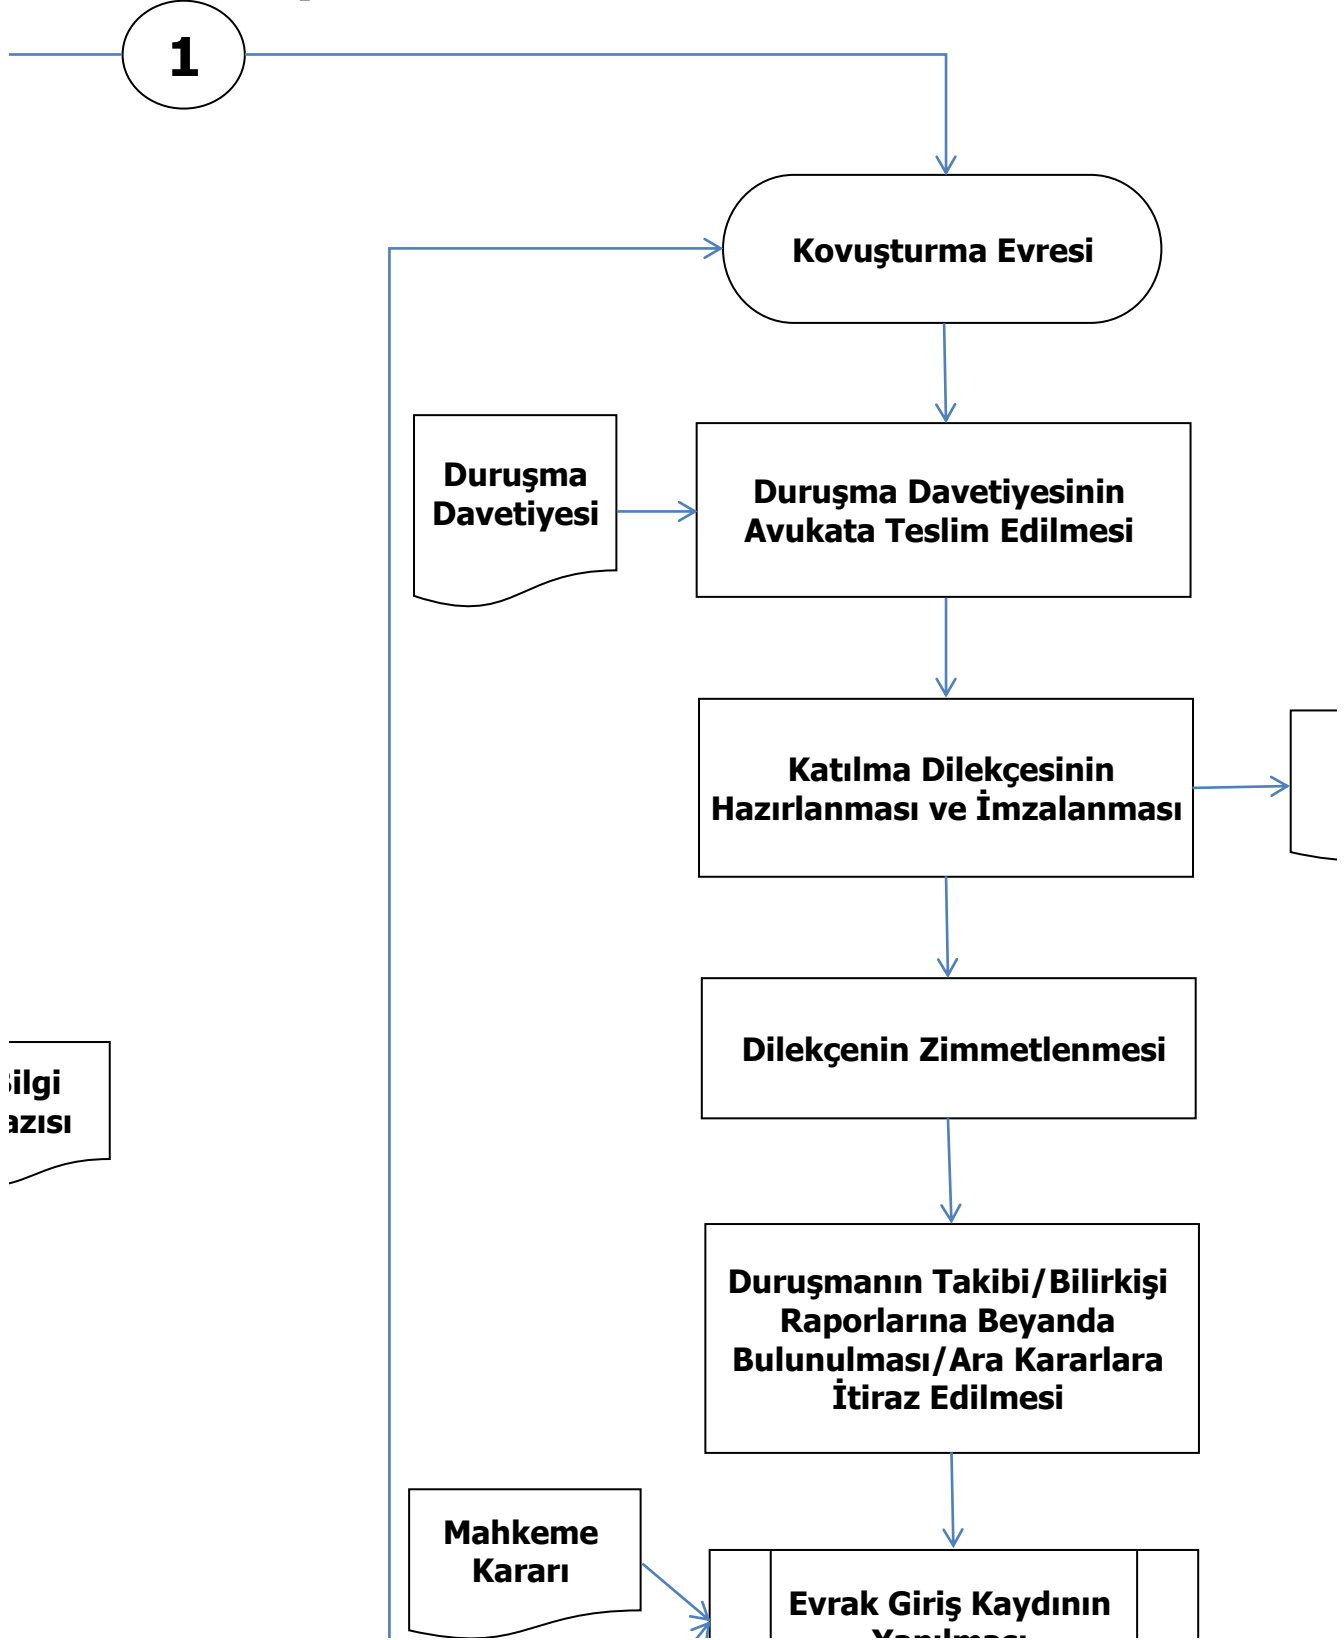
1

Kovuşturma Evresi

Duruşma Davetiyesi

Duruşma Davetiyesinin Avukata Teslim Edilmesi

Katılma Dilekçesinin Hazırlanması ve İmzalanması

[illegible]ilgi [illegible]azısı

Dilekçenin Zimmetlenmesi

Duruşmanın Takibi/Bilirkişi Raporlarına Beyanda Bulunulması/Ara Kararlara İtiraz Edilmesi

Mahkeme Kararı

Evrak Giriş Kaydının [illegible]